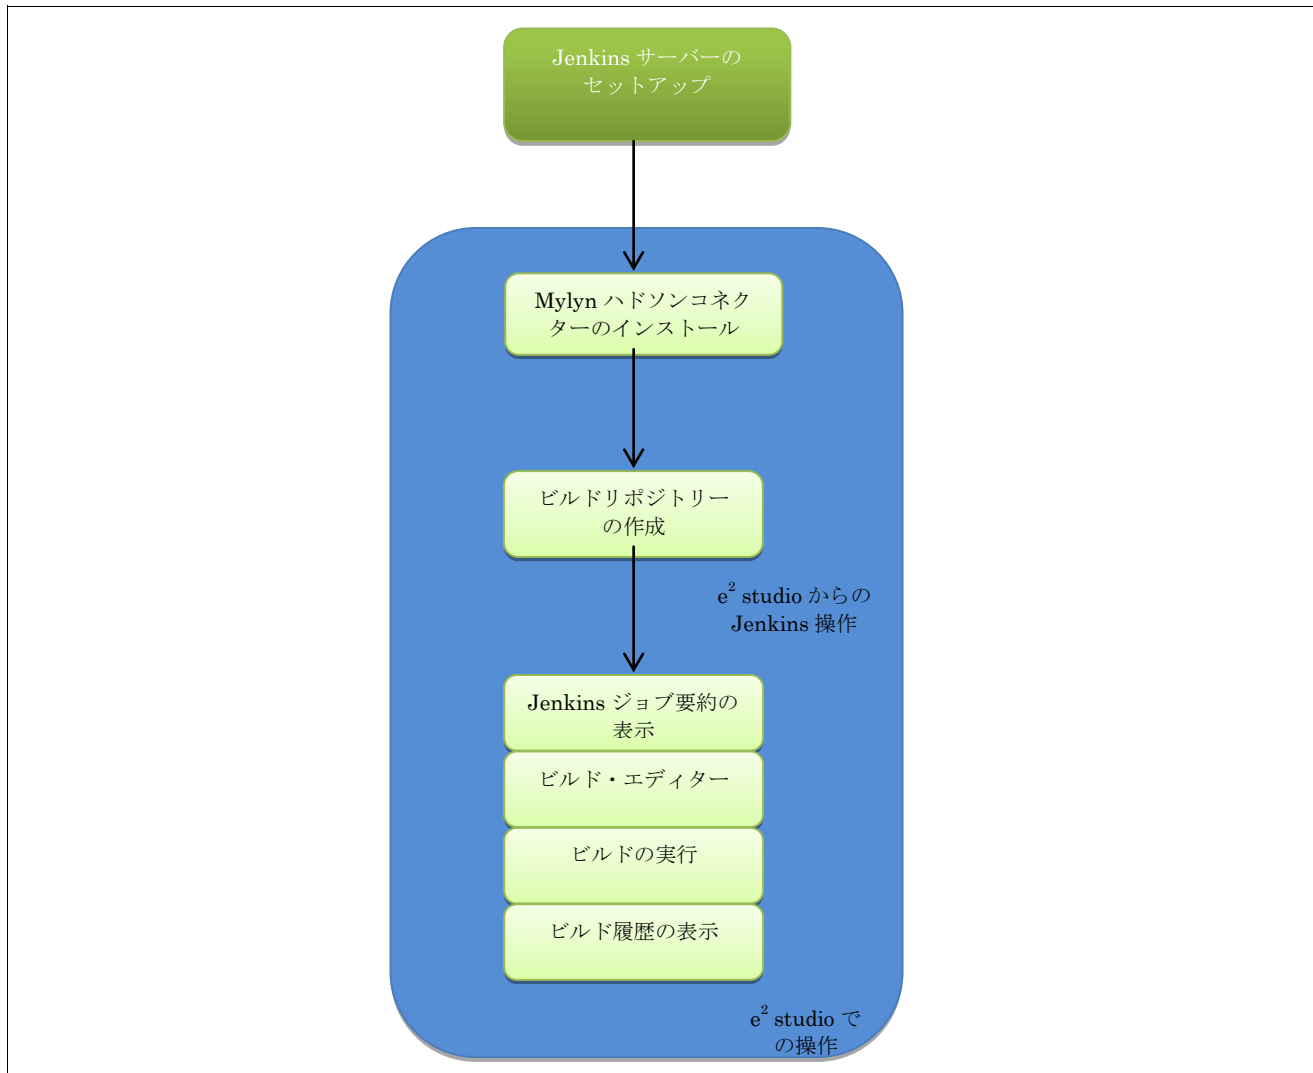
Jenkins サーバーのセットアップ

Mylyn ハドソンコネクターのインストール

ビルドリポジトリーの作成

$e^2$ studio からの Jenkins 操作

Jenkins ジョブ要約の表示

ビルド・エディター

ビルドの実行

ビルド履歴の表示

$e^2$ studio での操作